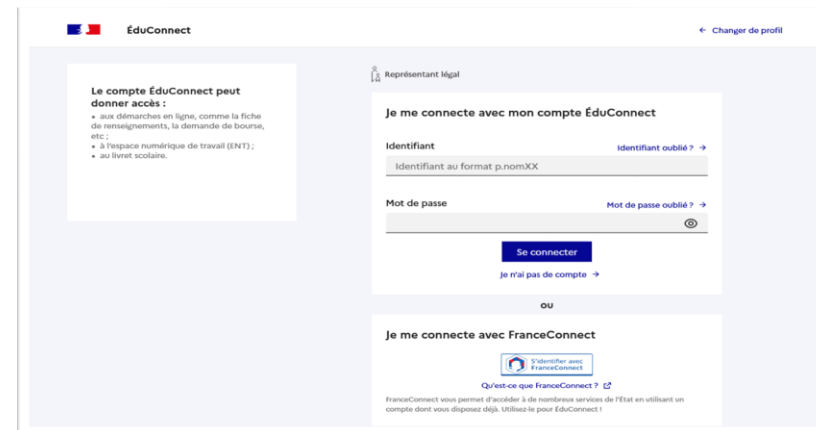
ÉduConnect

← Changer de profil

Le compte ÉduConnect peut donner accès :

• aux démarches en ligne, comme la fiche de renseignements, la demande de bourse, etc ;
• à l'espace numérique de travail (ENT) ;
• au livret scolaire.

Représentant légal

Je me connecte avec mon compte ÉduConnect

Identifiant

Identifiant oublié ? →

Identifiant au format p.nomXX

Mot de passe

Mot de passe oublié ? →

Se connecter

Je n'ai pas de compte →

ou

Je me connecte avec FranceConnect

S'identifier avec FranceConnect

Qu'est-ce que FranceConnect ?

FranceConnect vous permet d'accéder à de nombreux services de l'État en utilisant un compte dont vous disposez déjà. Utilisez-le pour ÉduConnect !